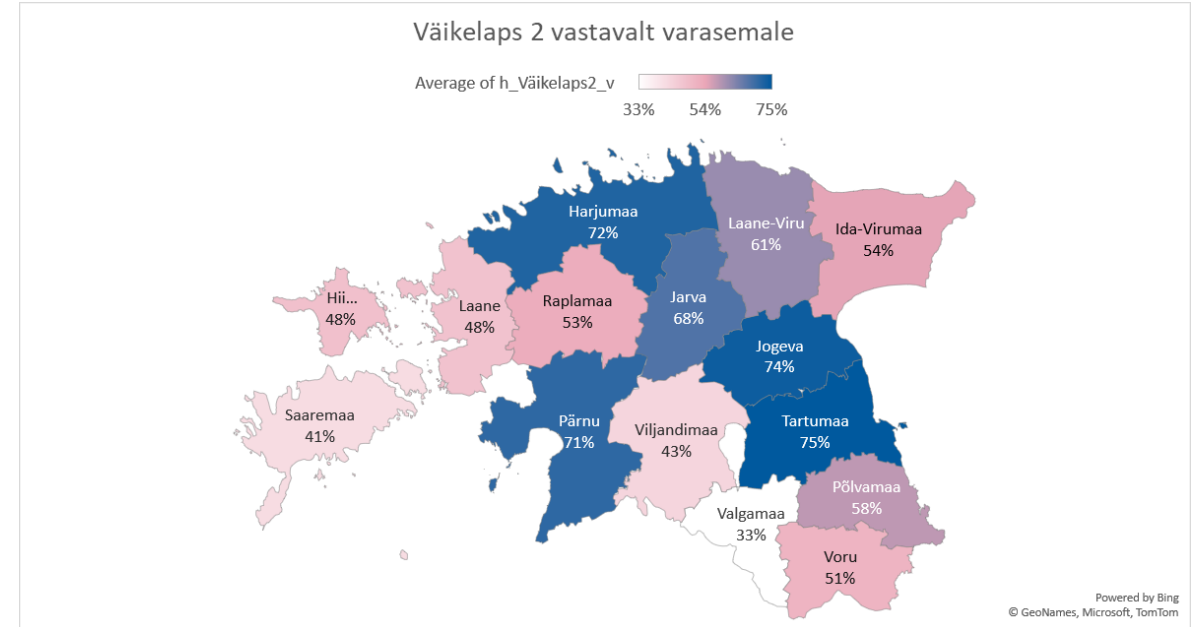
Väikelaps 2 vastavalt varasemale

Average of h_Väikelaps2_v

33% 54% 75%

Harjumaa
72%

Laane-Viru
61%

Ida-Virumaa
54%

Hii...
48%

Laane
48%

Raplamaa
53%

Jarva
68%

Jogeva
74%

Saaremaa
41%

Pärnu
71%

Viljandimaa
43%

Tartumaa
75%

Põlvamaa
58%

Valgamaa
33%

Voru
51%

Powered by Bing
© GeoNames, Microsoft, TomTom